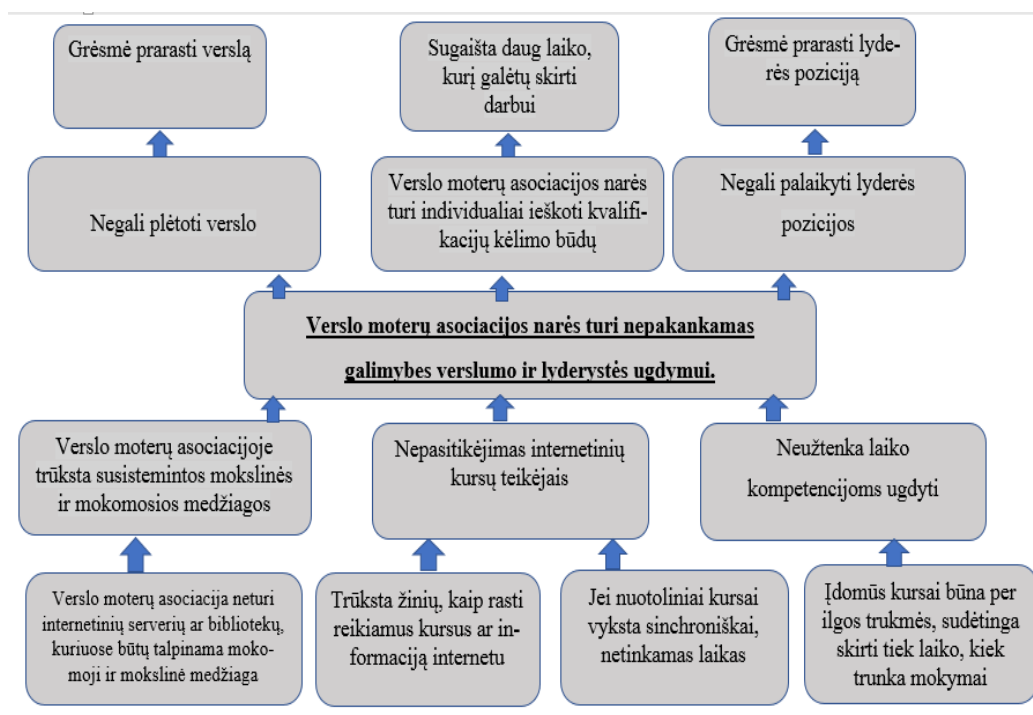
Grėsmė prarasti verslą

Sugaišta daug laiko, kurį galėtų skirti darbui

Grėsmė prarasti lyderės poziciją

Negali plėtoti verslo

Verslo moterų asociacijos narės turi individualiai ieškoti kvalifikacijų kėlimo būdų

Negali palaikyti lyderės pozicijos

Verslo moterų asociacijos narės turi nepakankamas galimybes verslumo ir lyderystės ugdymui.

Verslo moterų asociacijoje trūksta susistemintos mokslinės ir mokomosios medžiagos

Nepasitikėjimas internetinių kursų teikėjais

Neužtenka laiko kompetencijoms ugdyti

Verslo moterų asociacija neturi internetinių serverių ar bibliotekų, kuriuose būtų talpinama mokomoji ir mokslinė medžiaga

Trūksta žinių, kaip rasti reikiamus kursus ar informaciją internetu

Jei nuotoliniai kursai vyksta sinchroniškai, netinkamas laikas

Įdomūs kursai būna per ilgos trukmės, sudėtinga skirti tiek laiko, kiek trunka mokymai